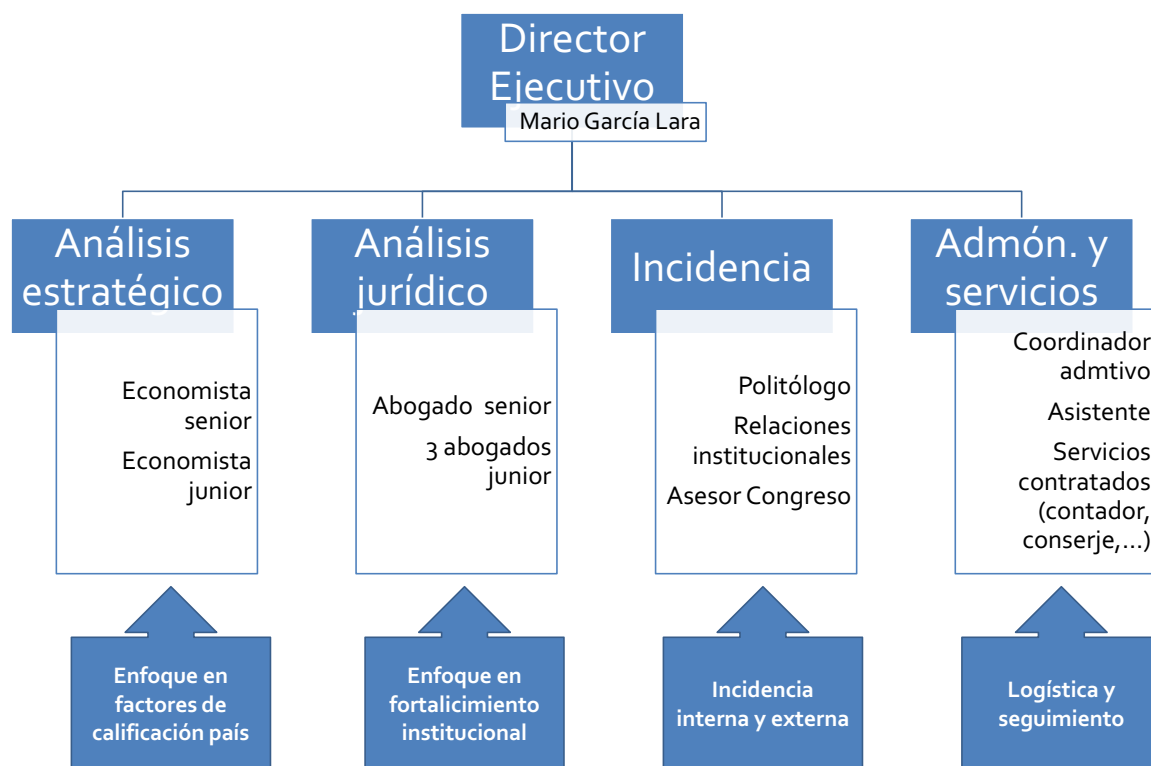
Director Ejecutivo

Mario García Lara

Análisis estratégico

Economista senior

Economista junior

Análisis jurídico

Abogado senior

3 abogados junior

Incidencia

Politólogo

Relaciones institucionales

Asesor Congreso

Admón. y servicios

Coordinador admtivo

Asistente

Servicios contratados (contador, conserje,...)

Enfoque en factores de calificación país

Enfoque en fortalicimiento institucional

Incidencia interna y externa

Logística y seguimiento